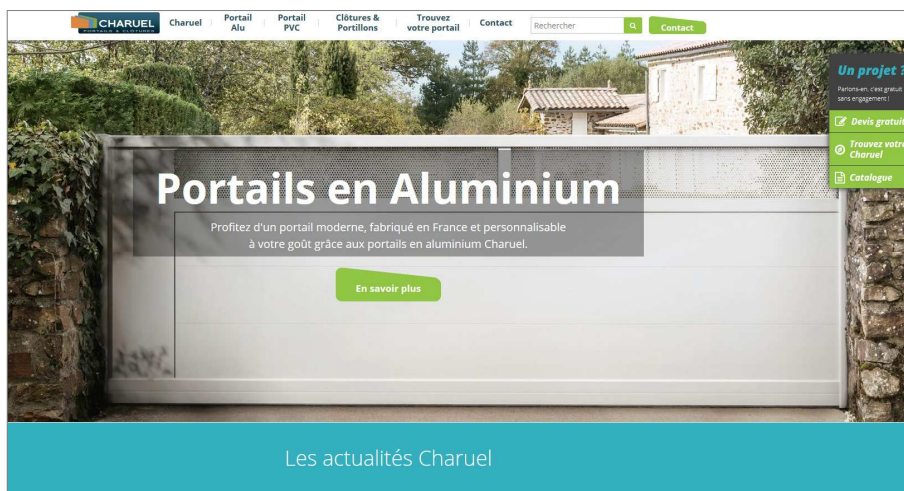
CHARUEL PORTAILS & CLÔTURES

Charuel
Portail Alu
Portail PVC
Clôtures & Portillons
Trouvez votre portail
Contact
Rechercher
Contact

Un projet ?
Parlons-en, c'est gratuit sans engagement !
Devis gratuit
Trouvez votre Charuel
Catalogue

Portails en Aluminium

Profitez d'un portail moderne, fabriqué en France et personnalisable à votre goût grâce aux portails en aluminium Charuel.

En savoir plus

Les actualités Charuel